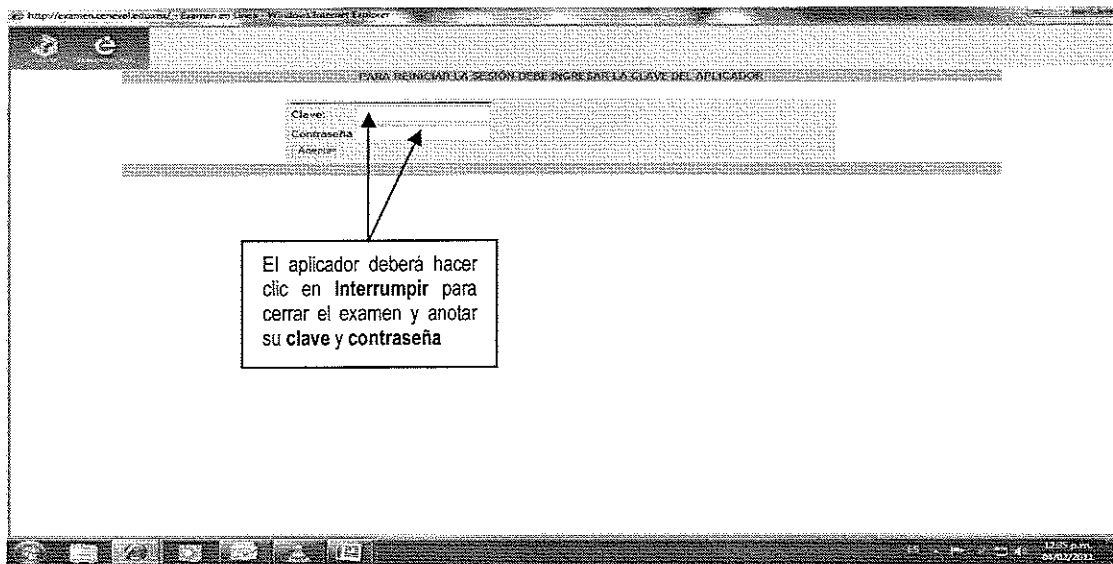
http://examen.ceneval.edu.mx/ - Examen en Línea - Windows Internet Explorer

PARA REINICIAR LA SESIÓN DEBE INGRESAR LA CLAVE DEL APLICADOR

Clave:
Contraseña:
Aceptar

El aplicador deberá hacer clic en **Interrumpir** para cerrar el examen y anotar su **clave** y **contraseña**

12:55 p.m.
04/02/2011